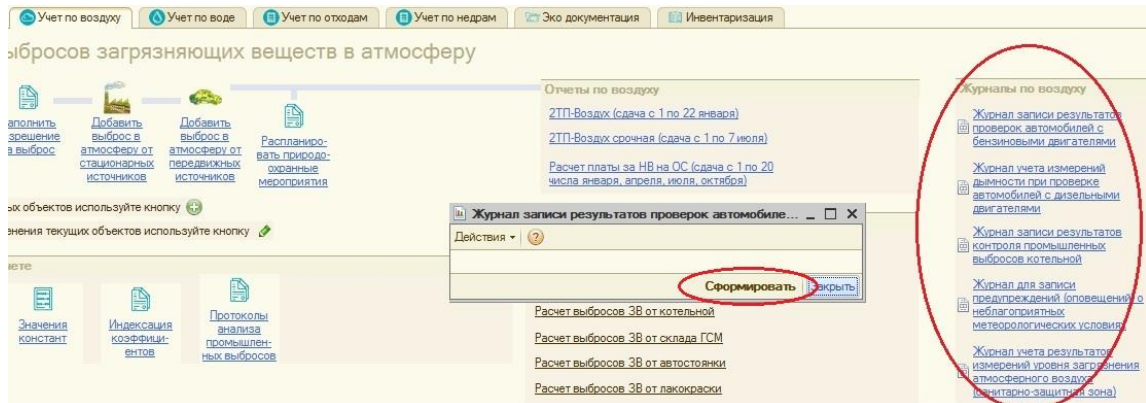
Учет по воздуху | Учет по воде | Учет по отходам | Учет по недрам | Эко документация | Инвентаризация

ыбросов загрязняющих веществ в атмосферу

аполнить зрешение а выброс

Добавить выброс в атмосферу от стационарных источников

Добавить выброс в атмосферу от передвижных источников

Распланировать природоохранные мероприятия

ых объектов используйте кнопку

нения текущих объектов используйте кнопку

чете

Значения констант

Индексация коэффициентов

Протоколы анализа промышленных выбросов

Отчеты по воздуху

2ТП-Воздух (сдача с 1 по 22 января)

2ТП-Воздух срочная (сдача с 1 по 7 июля)

Расчет платы за НВ на ОС (сдача с 1 по 20 числа января, апреля, июля, октября)

Журнал записи результатов проверок автомобиле...

Действия

Сформировать

Закрыть

Расчет выбросов ЗВ от котельной

Расчет выбросов ЗВ от склада ГСМ

Расчет выбросов ЗВ от автостоянки

Расчет выбросов ЗВ от лакокраски

Журналы по воздуху

Журнал записи результатов проверок автомобилей с бензиновыми двигателями

Журнал учета измерений дымности при проверке автомобилей с дизельными двигателями

Журнал записи результатов контроля промышленных выбросов котельной

Журнал для записи предупреждений (оповещений) о неблагоприятных метеорологических условиях

Журнал учета результатов измерений уровня загрязнения атмосферного воздуха (санитарно-защитная зона)